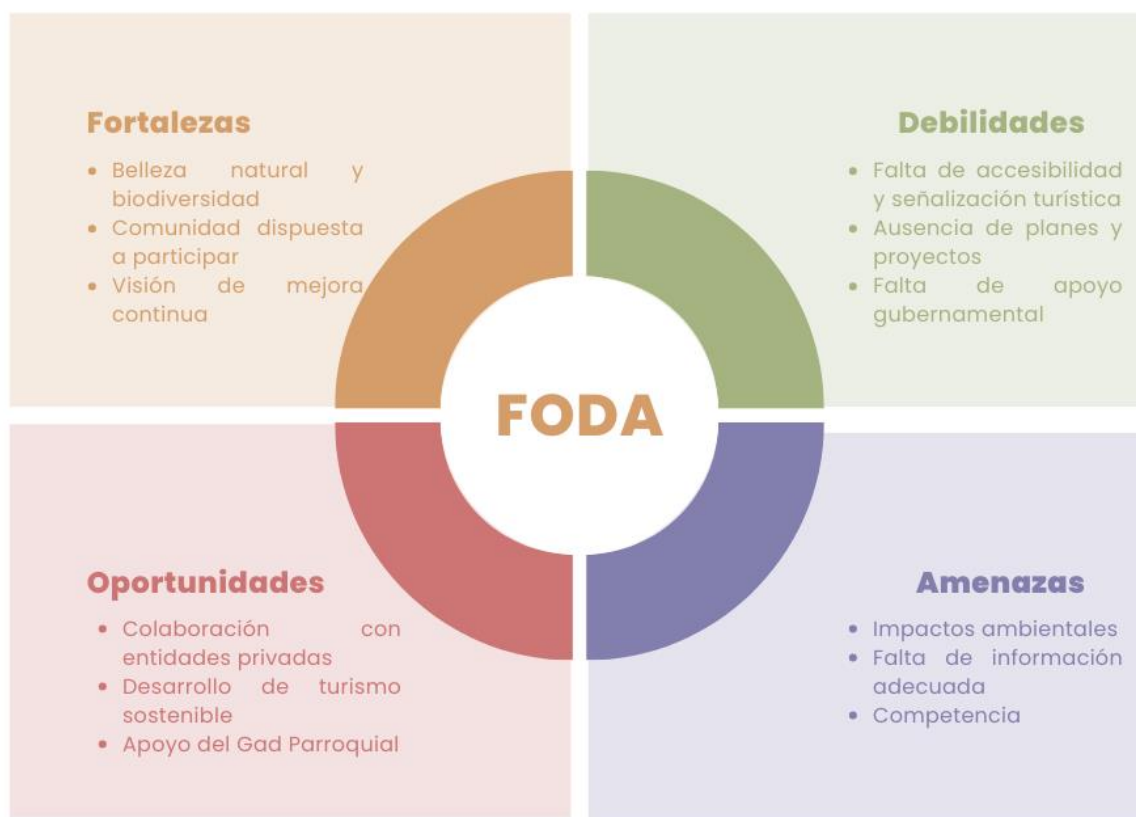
Fortalezas

- Belleza natural y biodiversidad
- Comunidad dispuesta a participar
- Visión de mejora continua

Debilidades

- Falta de accesibilidad y señalización turística
- Ausencia de planes y proyectos
- Falta de apoyo gubernamental

FODA

Oportunidades

- Colaboración con entidades privadas
- Desarrollo de turismo sostenible
- Apoyo del Gad Parroquial

Amenazas

- Impactos ambientales
- Falta de información adecuada
- Competencia